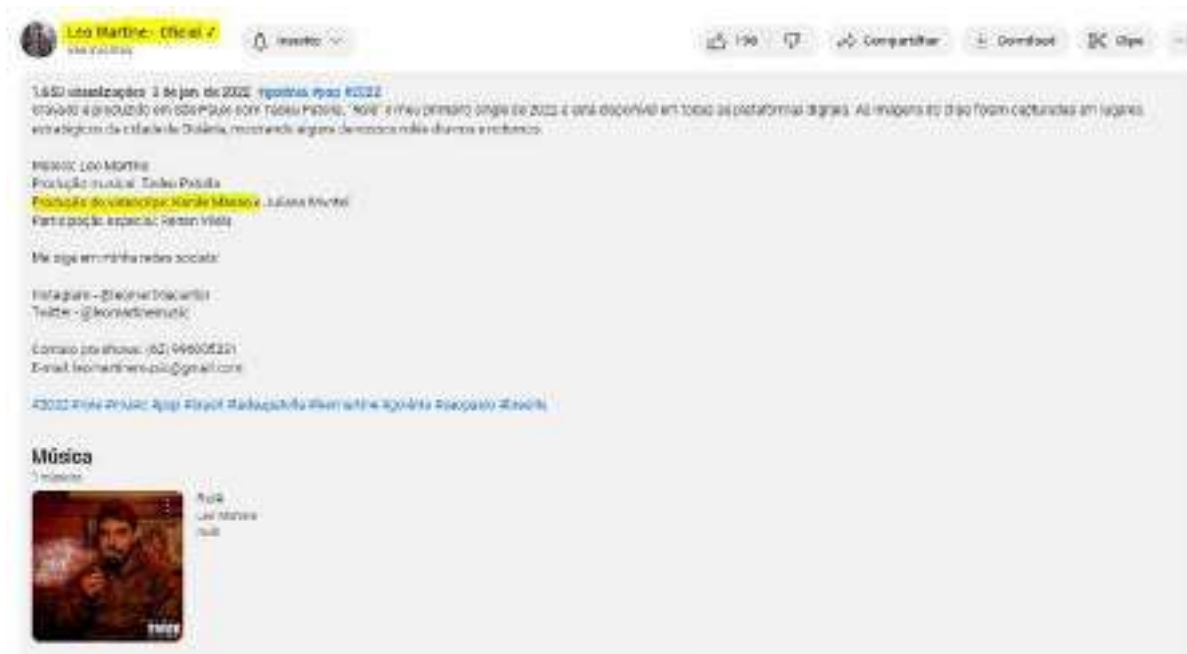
Leo Martins - Oficial ✓
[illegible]
Inscrito

136
Compartilhar
Download
Clips

1.650 visualizações 3 de jan. de 2022 #goiânia #pop #2022
Gravado e produzido em São Paulo com Tadeu Patolla, "Rolê" é meu primeiro single de 2022 e está disponível em todas as plataformas digitais. As imagens do clipe foram capturadas em lugares estratégicos da cidade de Goiânia, mostrando alguns de nossos rolês diurnos e noturnos.

Música: Leo Martins
Produção musical: Tadeu Patolla
Produção do videoclipe: Kamile Mesquita e Juliana Montel
Participação especial: Renan Vilela

Me siga em minhas redes sociais:

Instagram - @leomartinscantor
Twitter - @leomartinsmusic

Contato pra shows: (62) 996005221
E-mail: leomartinsmusic@gmail.com

#2022 #role #music #pop #brazil #tadeupatolla #leomartins #goiânia #saopaulo #lowfis

Música
1 música
Rolê
Leo Martins
Rolê